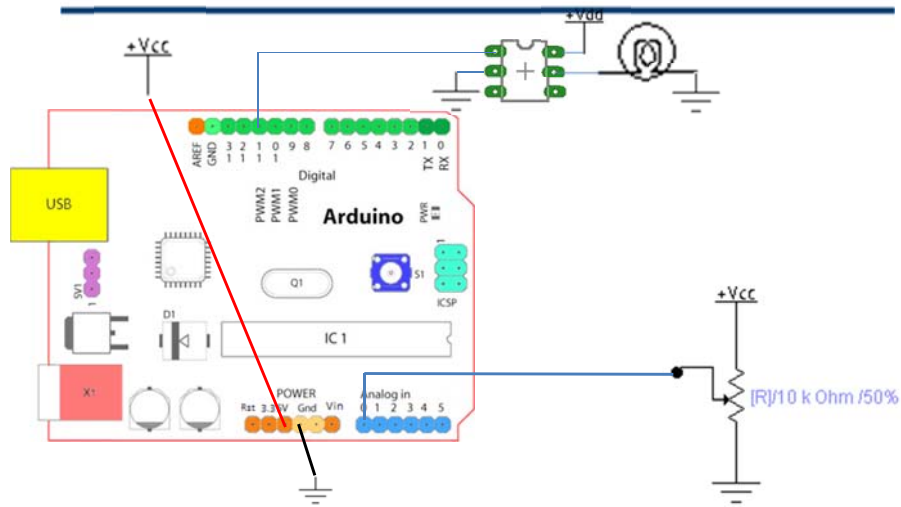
+Vcc

+Vdd

AREF
GND
13
12
11
10
9
8
7
6
5
4
3
2
1
0
TX
RX

Digital

PWM2
PWM1
PWM0

Arduino

PWR

USB

SV1

Q1

S1

ICSP

D1

IC 1

X1

POWER
Rst 3.3 5V Gnd Vin

Analog in
0 1 2 3 4 5

+Vcc

[R]/10 k Ohm /50%